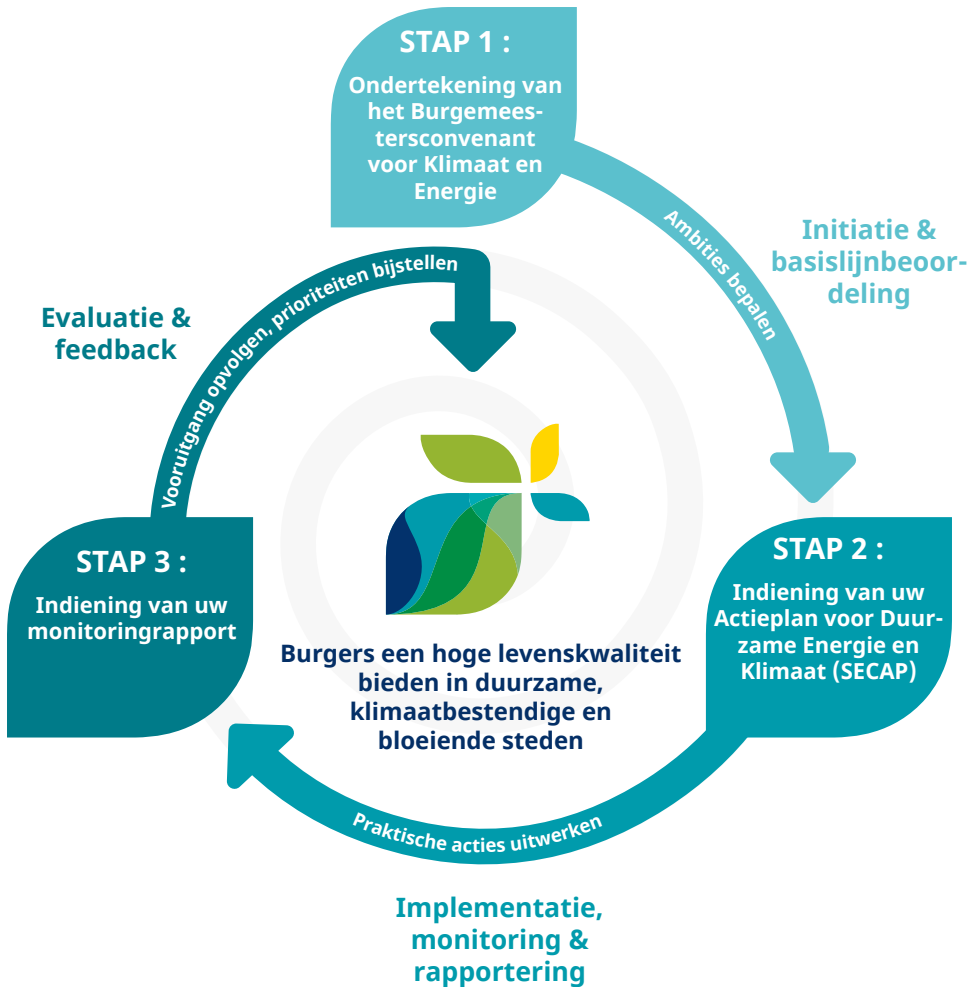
STAP 1 :

Ondertekening van het Burgemeesterconvenant voor Klimaat en Energie

Ambities bepalen

Initiatie & basislijnbeoordeling

STAP 2 :

Indiening van uw Actieplan voor Duurzame Energie en Klimaat (SECAP)

Praktische acties uitwerken

Implementatie, monitoring & rapportering

STAP 3 :

Indiening van uw monitoringrapport

Vooruitgang opvolgen, prioriteiten bijstellen

Evaluatie & feedback

Burgers een hoge levenskwaliteit bieden in duurzame, klimaatbestendige en bloeiende steden